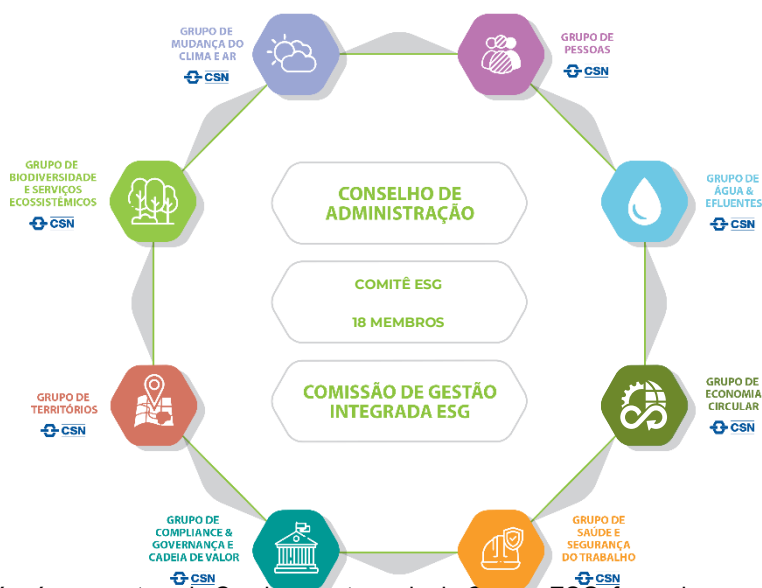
GRUPO DE MUDANÇA DO CLIMA E AR
CSN

GRUPO DE PESSOAS
CSN

GRUPO DE BIODIVERSIDADE E SERVIÇOS ECOSSISTÊMICOS
CSN

GRUPO DE ÁGUA & EFLUENTES
CSN

CONSELHO DE ADMINISTRAÇÃO

COMITÊ ESG

18 MEMBROS

COMISSÃO DE GESTÃO INTEGRADA ESG

GRUPO DE TERRITÓRIOS
CSN

GRUPO DE ECONOMIA CIRCULAR
CSN

GRUPO DE COMPLIANCE & GOVERNANÇA E CADEIA DE VALOR
CSN

GRUPO DE SAÚDE E SEGURANÇA DO TRABALHO
CSN

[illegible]